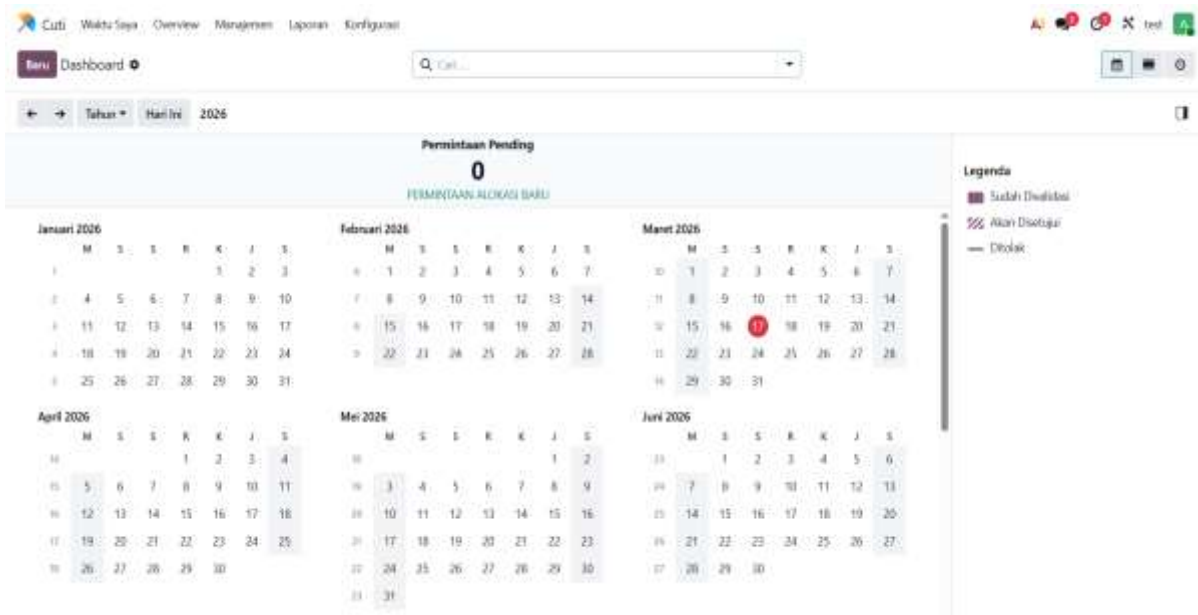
Cuti Waktu Saya Overview Manajemen Laporan Konfigurasi

AI test

Baru Dashboard

Cari...

Tahun Hari Ini 2026

Permintaan Pending
0
PERMINTAAN ALOKASI BARU

Legenda
Sudah Divalidasi
Akan Disetujui
Ditolak

Januari 2026

| | M | S | S | R | K | J | S |
|---|---|---|---|---|---|---|---|
| 1 | | | | | 1 | 2 | 3 |
| 2 | 4 | 5 | 6 | 7 | 8 | 9 | 10 |
| 3 | 11 | 12 | 13 | 14 | 15 | 16 | 17 |
| 4 | 18 | 19 | 20 | 21 | 22 | 23 | 24 |
| 5 | 25 | 26 | 27 | 28 | 29 | 30 | 31 |

Februari 2026

| | M | S | S | R | K | J | S |
|---|---|---|---|---|---|---|---|
| 6 | 1 | 2 | 3 | 4 | 5 | 6 | 7 |
| 7 | 8 | 9 | 10 | 11 | 12 | 13 | 14 |
| 8 | 15 | 16 | 17 | 18 | 19 | 20 | 21 |
| 9 | 22 | 23 | 24 | 25 | 26 | 27 | 28 |

Maret 2026

| | M | S | S | R | K | J | S |
|---|---|---|---|---|---|---|---|
| 10 | 1 | 2 | 3 | 4 | 5 | 6 | 7 |
| 11 | 8 | 9 | 10 | 11 | 12 | 13 | 14 |
| 12 | 15 | 16 | 17 | 18 | 19 | 20 | 21 |
| 13 | 22 | 23 | 24 | 25 | 26 | 27 | 28 |
| 14 | 29 | 30 | 31 | | | | |

April 2026

| | M | S | S | R | K | J | S |
|---|---|---|---|---|---|---|---|
| 14 | | | | 1 | 2 | 3 | 4 |
| 15 | 5 | 6 | 7 | 8 | 9 | 10 | 11 |
| 16 | 12 | 13 | 14 | 15 | 16 | 17 | 18 |
| 17 | 19 | 20 | 21 | 22 | 23 | 24 | 25 |
| 18 | 26 | 27 | 28 | 29 | 30 | | |

Mei 2026

| | M | S | S | R | K | J | S |
|---|---|---|---|---|---|---|---|
| 18 | | | | | | 1 | 2 |
| 19 | 3 | 4 | 5 | 6 | 7 | 8 | 9 |
| 20 | 10 | 11 | 12 | 13 | 14 | 15 | 16 |
| 21 | 17 | 18 | 19 | 20 | 21 | 22 | 23 |
| 22 | 24 | 25 | 26 | 27 | 28 | 29 | 30 |
| 23 | 31 | | | | | | |

Juni 2026

| | M | S | S | R | K | J | S |
|---|---|---|---|---|---|---|---|
| 23 | | 1 | 2 | 3 | 4 | 5 | 6 |
| 24 | 7 | 8 | 9 | 10 | 11 | 12 | 13 |
| 25 | 14 | 15 | 16 | 17 | 18 | 19 | 20 |
| 26 | 21 | 22 | 23 | 24 | 25 | 26 | 27 |
| 27 | 28 | 29 | 30 | | | | |